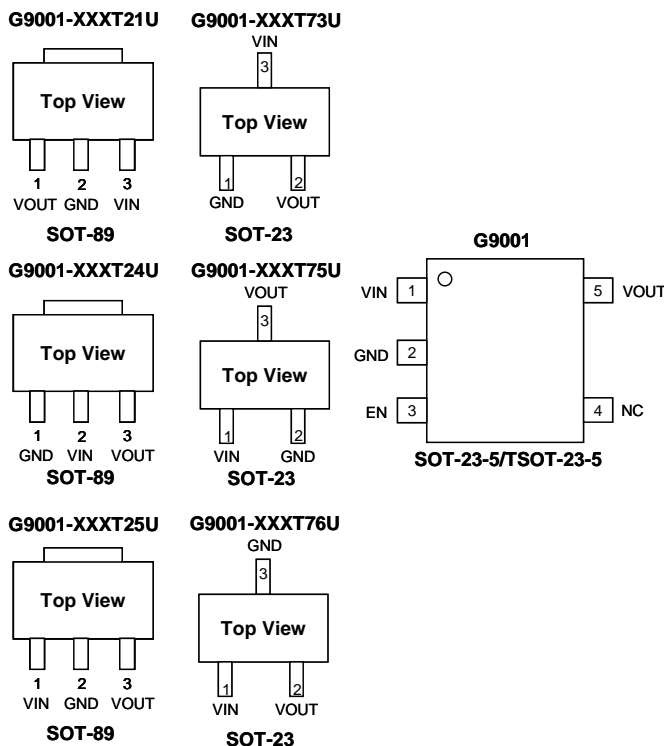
G9001-XXXT21U

Top View

1 2 3
VOUT GND VIN

SOT-89

G9001-XXXT73U

VIN
3

Top View

1 2
GND VOUT

SOT-23

G9001-XXXT24U

Top View

1 2 3
GND VIN VOUT

SOT-89

G9001-XXXT75U

VOUT
3

Top View

1 2
VIN GND

SOT-23

G9001

VIN 1
GND 2
EN 3
5 VOUT
4 NC

SOT-23-5/TSOT-23-5

G9001-XXXT25U

Top View

1 2 3
VIN GND VOUT

SOT-89

G9001-XXXT76U

GND
3

Top View

1 2
VIN VOUT

SOT-23